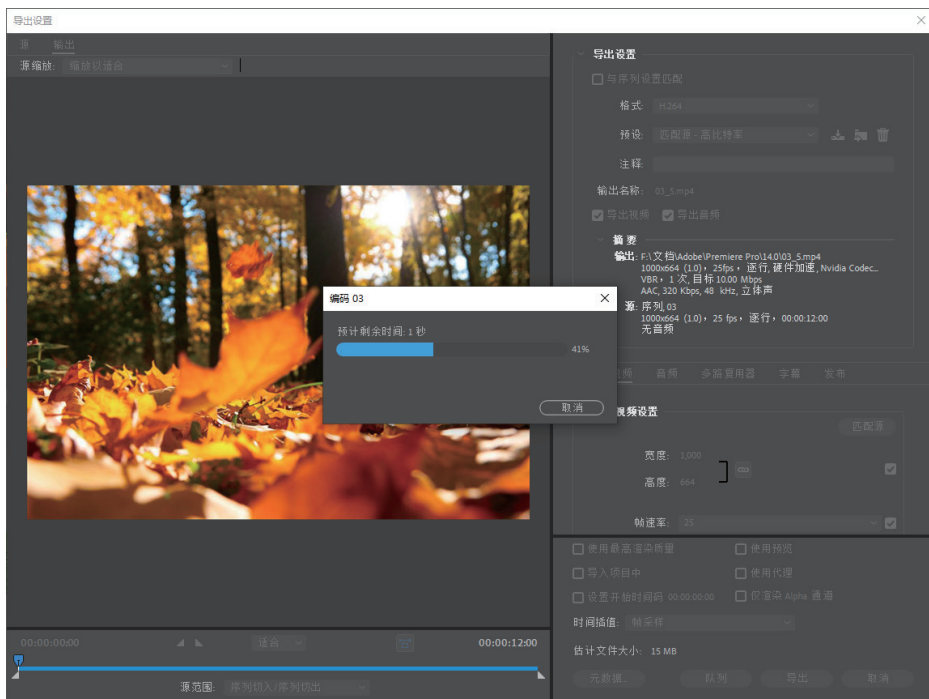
导出设置

源 输出

源缩放: 缩放以适合

导出设置

与序列设置匹配

格式: H.264

预设: 匹配源 - 高比特率

注释:

输出名称: 03_5.mp4

导出视频 导出音频

摘要

输出: F:\文档\Adobe\Premiere Pro\14.0\03_5.mp4
1000x664 (1.0), 25fps, 逐行, 硬件加速, Nvidia Codec...
VBR, 1 次, 目标 10.00 Mbps
AAC, 320 Kbps, 48 kHz, 立体声

源: 序列, 03
1000x664 (1.0), 25 fps, 逐行, 00:00:12:00
无音频

编码 03

预计剩余时间: 1 秒

41%

取消

视频 音频 多路复用器 字幕 发布

视频设置

匹配源

宽度: 1,000

高度: 664

帧速率: 25

使用最高渲染质量 使用预览

导入项目中 使用代理

设置开始时间码 00:00:00:00 仅渲染 Alpha 通道

时间插值: 帧采样

估计文件大小: 15 MB

元数据... 队列 导出 取消

00:00:00:00 适合 00:00:12:00

源范围: 序列切入/序列切出